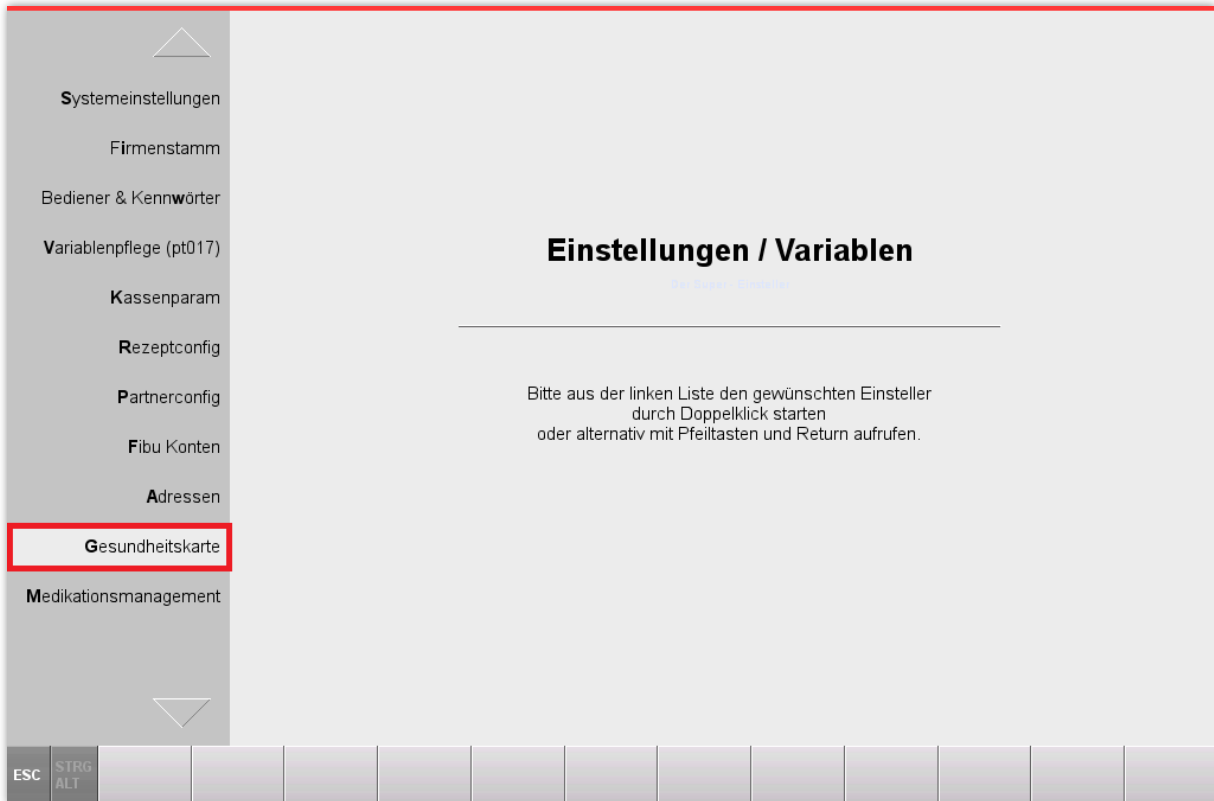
Systemeinstellungen
Firmenstamm
Bediener & Kennwörter
Variablenpflege (pt017)
Kassenparam
Rezeptconfig
Partnerconfig
Fibu Konten
Adressen
Gesundheitskarte
Medikationsmanagement

Einstellungen / Variablen

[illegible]

Bitte aus der linken Liste den gewünschten Einsteller durch Doppelklick starten oder alternativ mit Pfeiltasten und Return aufrufen.

ESC
STRG
ALT